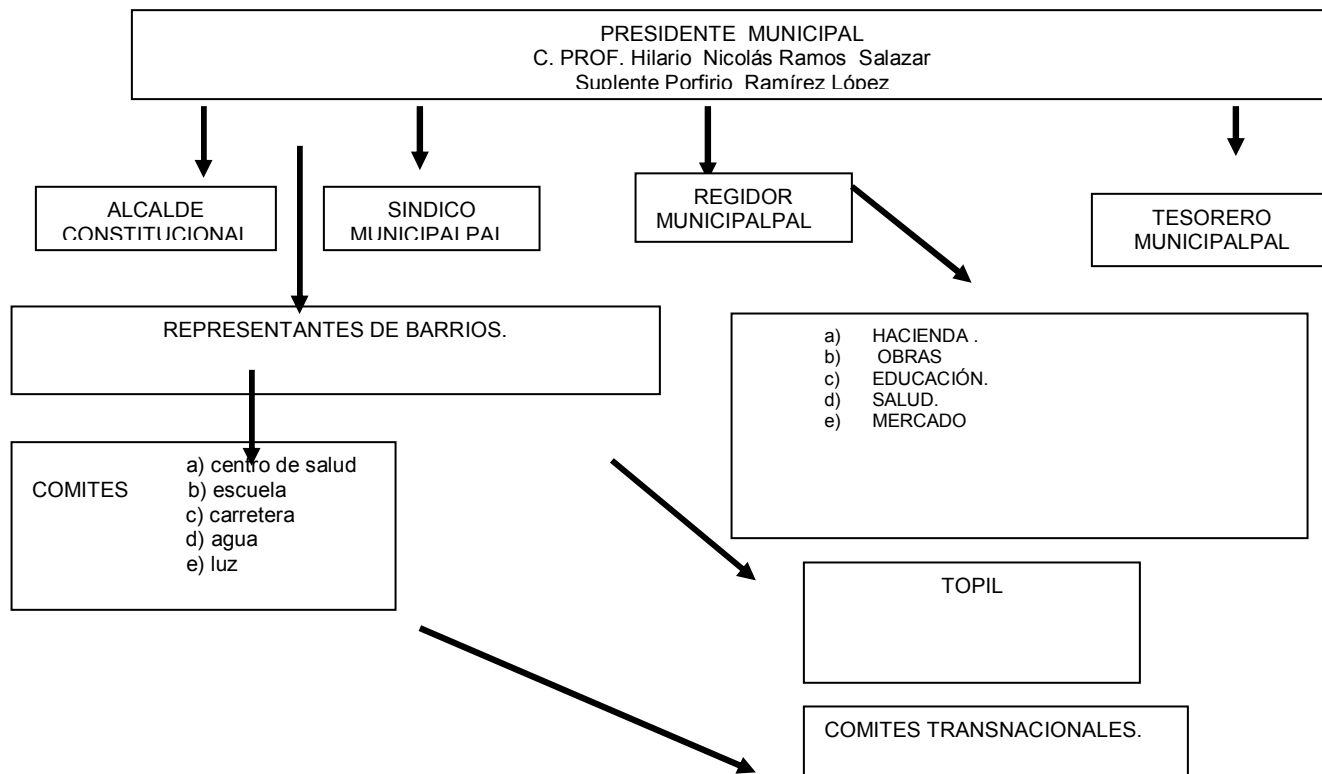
PRESIDENTE MUNICIPAL
C. PROF. Hilario Nicolás Ramos Salazar
Suplente Porfirio Ramírez López

ALCALDE CONSTITUCIONAL

SINDICO MUNICIPALPAL

REGIDOR MUNICIPALPAL

TESORERO MUNICIPALPAL

REPRESENTANTES DE BARRIOS.

a) HACIENDA .
b) OBRAS
c) EDUCACIÓN.
d) SALUD.
e) MERCADO

COMITES
a) centro de salud
b) escuela
c) carretera
d) agua
e) luz

TOPIL

COMITES TRANSNACIONALES.